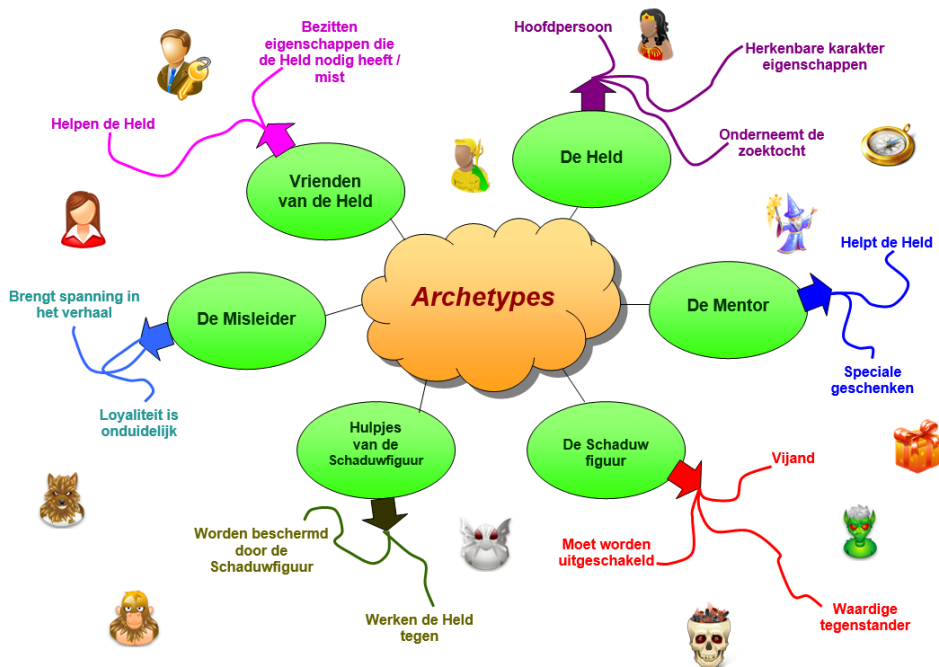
Archetypes

De Held

Hoofdpersoon

Herkenbare karakter eigenschappen

Onderneemt de zoektocht

Vrienden van de Held

Bezitten eigenschappen die de Held nodig heeft / mist

Helpen de Held

De Mentor

Helpt de Held

Speciale geschenken

De Misleider

Brengt spanning in het verhaal

Loyaliteit is onduidelijk

Hulpjes van de Schaduwfiguur

Worden beschermd door de Schaduwfiguur

Werken de Held tegen

De Schaduw figuur

Vijand

Moet worden uitgeschakeld

Waardige tegenstander